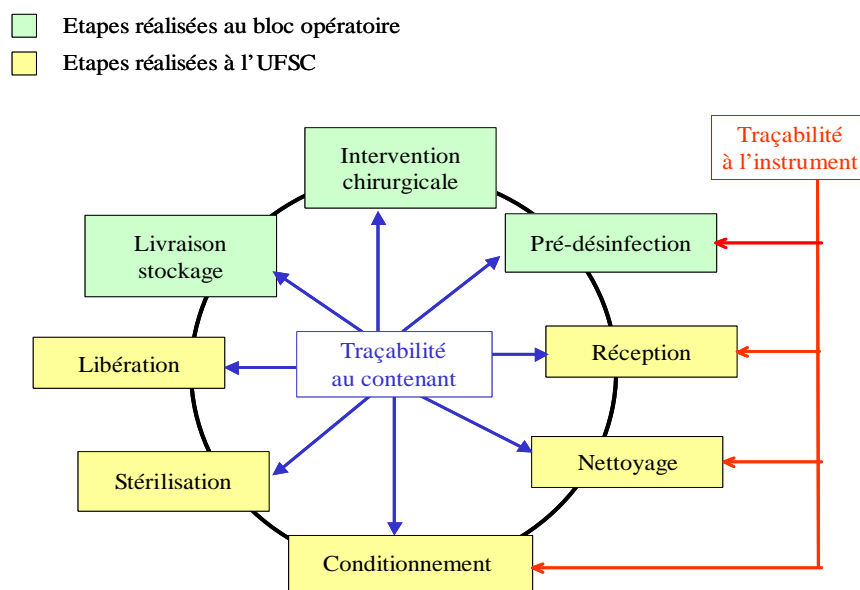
Etapes réalisées au bloc opératoire

Etapes réalisées à l'UFSC

Traçabilité à l'instrument

Intervention chirurgicale

Livraison stockage

Pré-désinfection

Libération

Traçabilité au contenant

Réception

Nettoyage

Stérilisation

Conditionnement